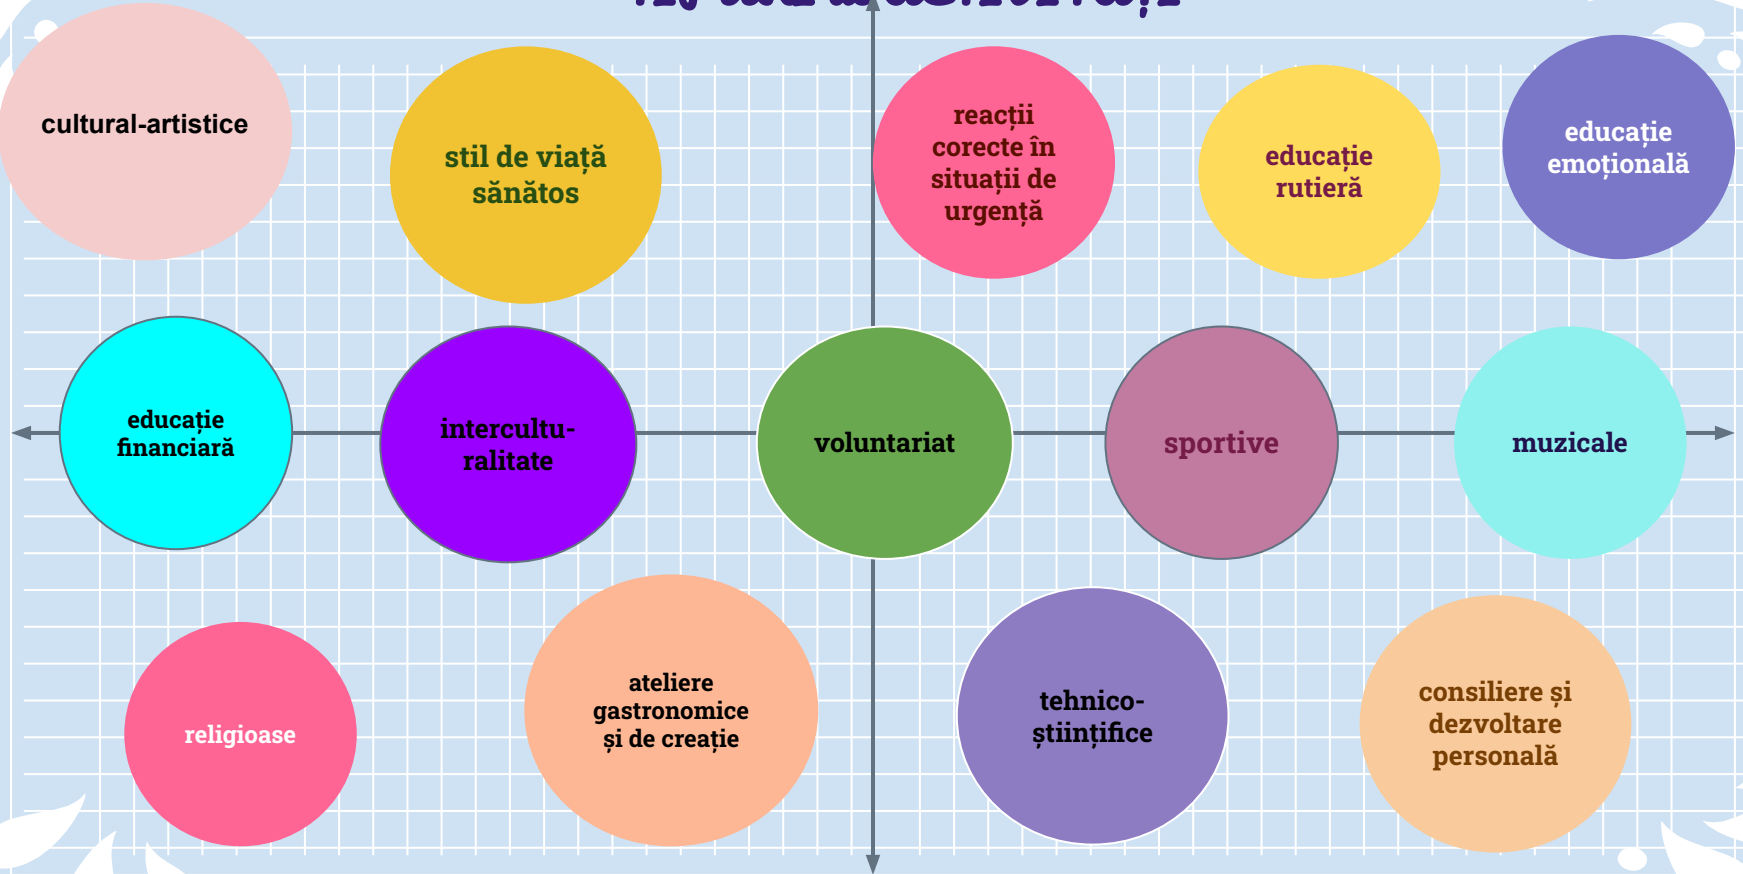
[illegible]

cultural-artistice

stil de viață sănătos

reacții corecte în situații de urgență

educație rutieră

educație emoțională

educație financiară

interculturalitate

voluntariat

sportive

muzicale

religioase

ateliere gastronomice și de creație

tehnico-științifice

consiliere și dezvoltare personală